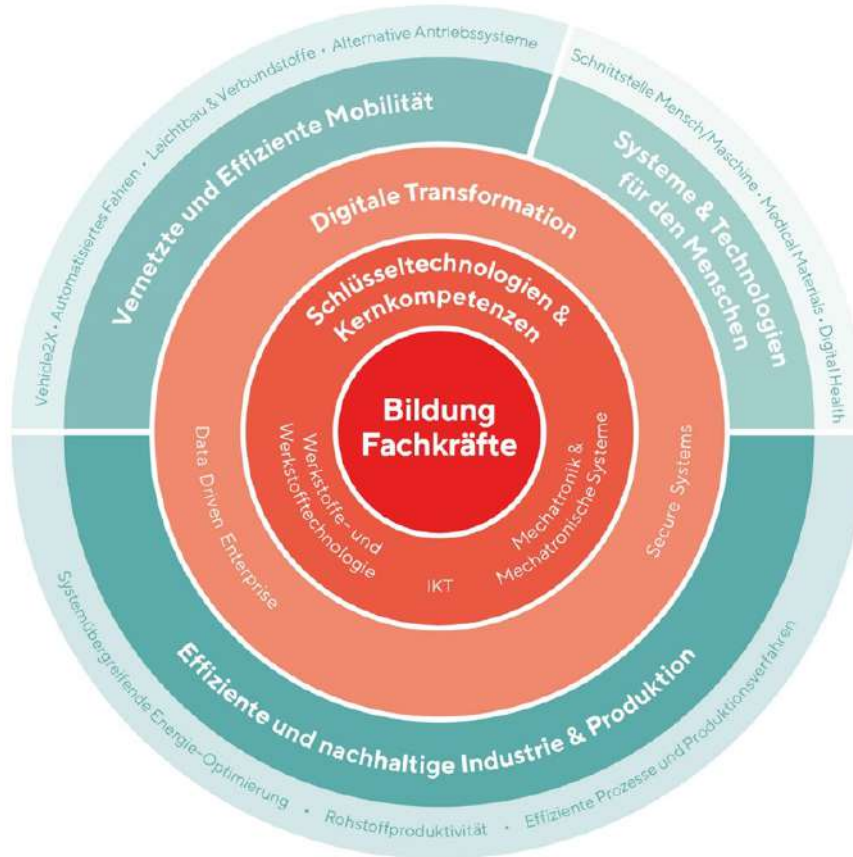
Bildung
Fachkräfte

Schlüsseltechnologien & Kernkompetenzen

Werkstoffe- und Werkstofftechnologie

IKT

Mechatronik & Mechatronische Systeme

Digitale Transformation

Data Driven Enterprise

Secure Systems

Vernetzte und Effiziente Mobilität

Vehicle2X • Automatisiertes Fahren • Leichtbau & Verbundstoffe • Alternative Antriebssysteme

Systeme & Technologien für den Menschen

Schnittstelle Mensch/Maschine • Medical Materials • Digital Health

Effiziente und nachhaltige Industrie & Produktion

Systemübergreifende Energie-Optimierung • Rohstoffproduktivität • Effiziente Prozesse und Produktionsverfahren